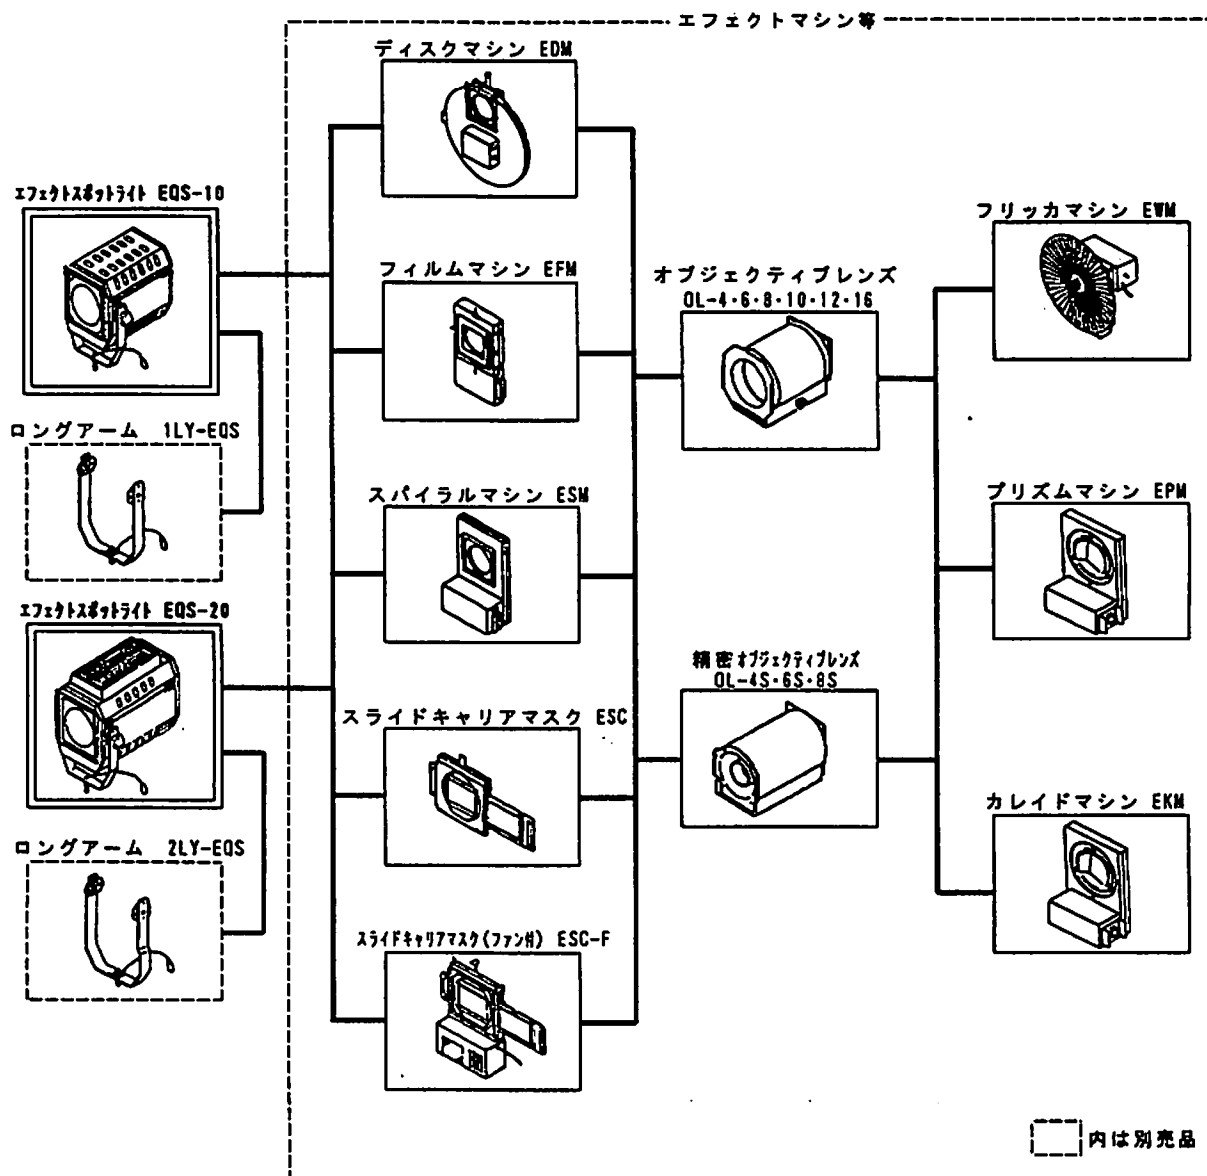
エフェクトマシン等

エフェクトスポットライト EQS-10

ロングアーム 1LY-EQS

エフェクトスポットライト EQS-20

ロングアーム 2LY-EQS

ディスクマシン EDM

フィルムマシン EFM

スパイラルマシン ESM

スライドキャリアマスク ESC

スライドキャリアマスク(ファン付) ESC-F

オブジェクティブレンズ
OL-4·6·8·10·12·16

精密オブジェクティブレンズ
OL-4S·6S·8S

フリッカマシン EWM

プリズムマシン EPM

カレイドマシン EKM

内は別売品